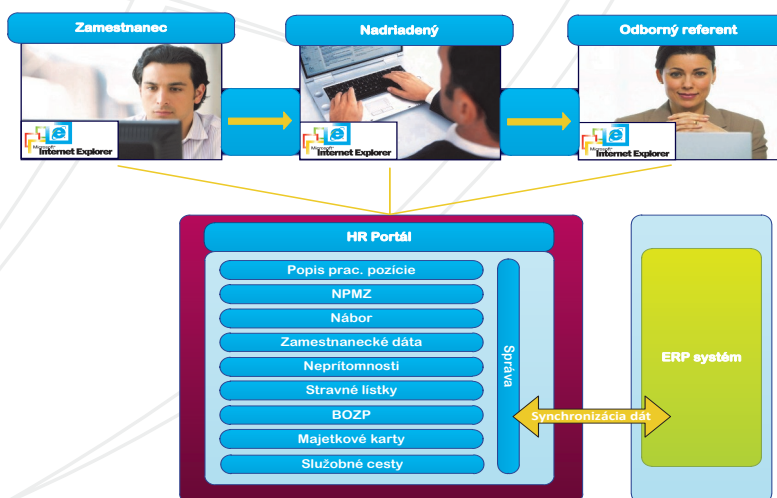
Zamestnanec

Microsoft Internet Explorer

Nadriadený

Microsoft Internet Explorer

Odborný referent

Microsoft Internet Explorer

HR Portál

Popis prac. pozície

NPMZ

Nábor

Zamestnanecké dáta

Neprítomnosti

Stravné lístky

BOZP

Majetkové karty

Služobné cesty

Správa

Synchronizácia dát

ERP systém